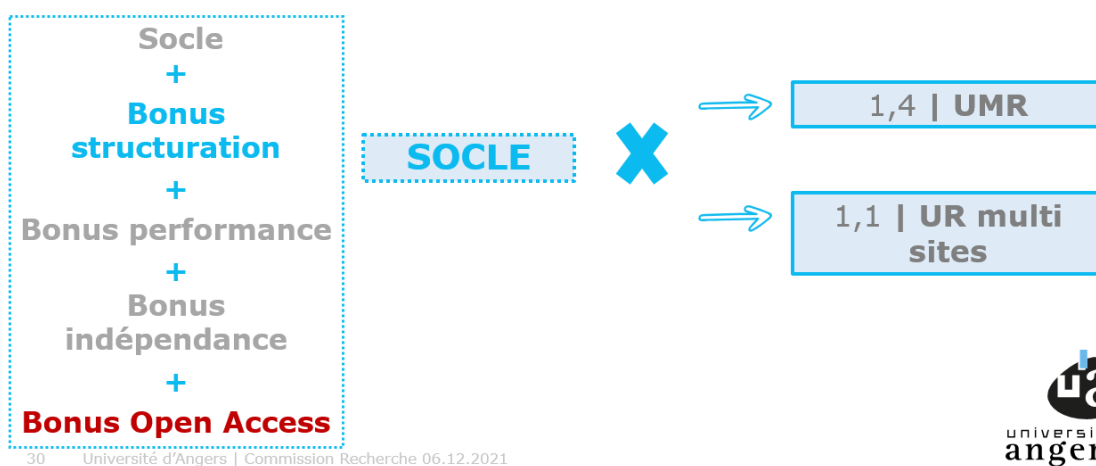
Socle
+
Bonus structuration
+
Bonus performance
+
Bonus indépendance
+
Bonus Open Access

SOCLE

1,4 | UMR

1,1 | UR multi sites

univers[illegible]
anger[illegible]

30 Université d'Angers | Commission Recherche 06.12.2021